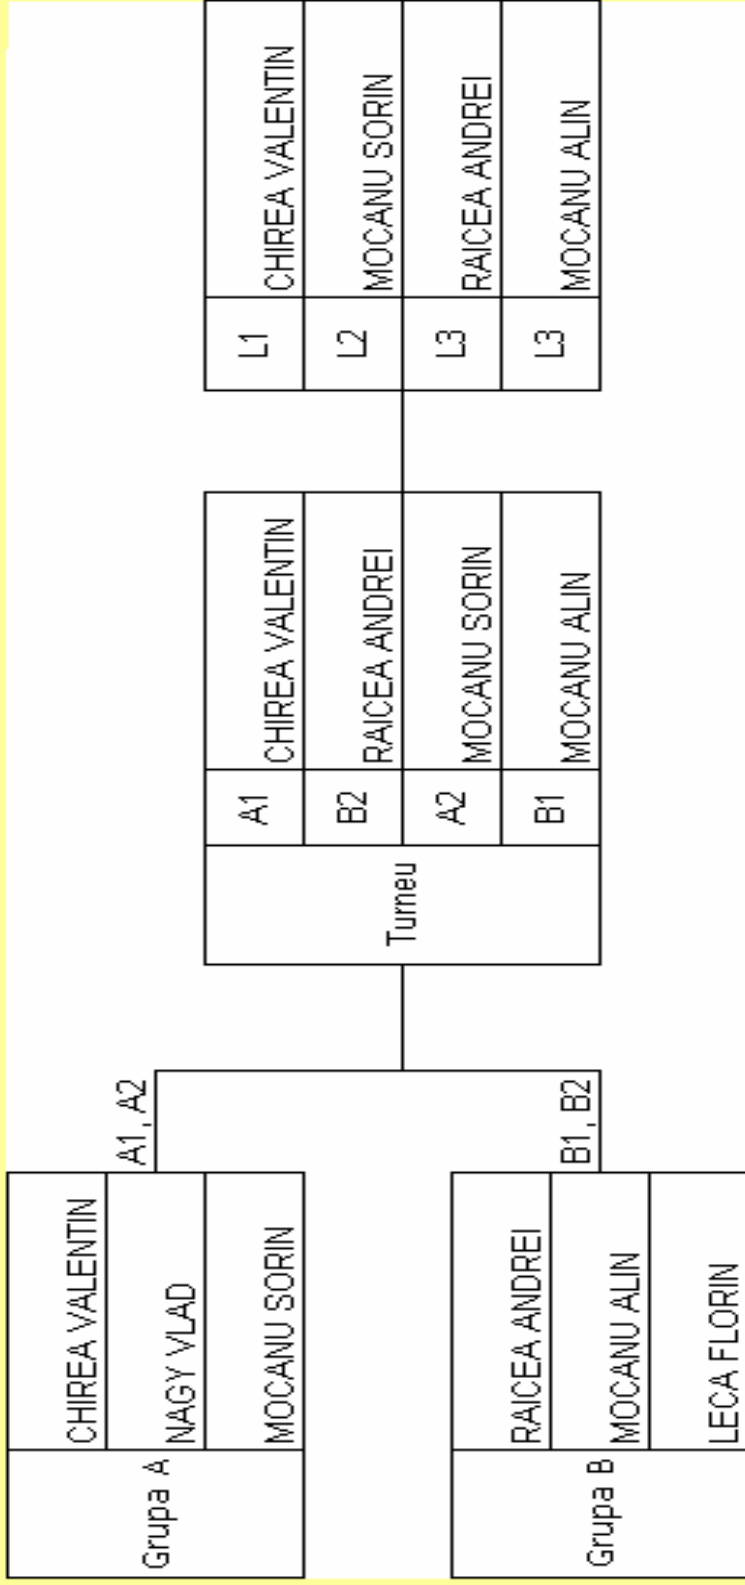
Grupa A

| CHIREA VALENTIN |
|---|
| NAGY VLAD |
| MOCANU SORIN |

A1, A2

Grupa B

| RAICEA ANDREI |
|---|
| MOCANU ALIN |
| LECA FLORIN |

B1, B2

Turneu

| | |
|---|---|
| A1 | CHIREA VALENTIN |
| B2 | RAICEA ANDREI |
| A2 | MOCANU SORIN |
| B1 | MOCANU ALIN |

| | |
|---|---|
| L1 | CHIREA VALENTIN |
| L2 | MOCANU SORIN |
| L3 | RAICEA ANDREI |
| L3 | MOCANU ALIN |